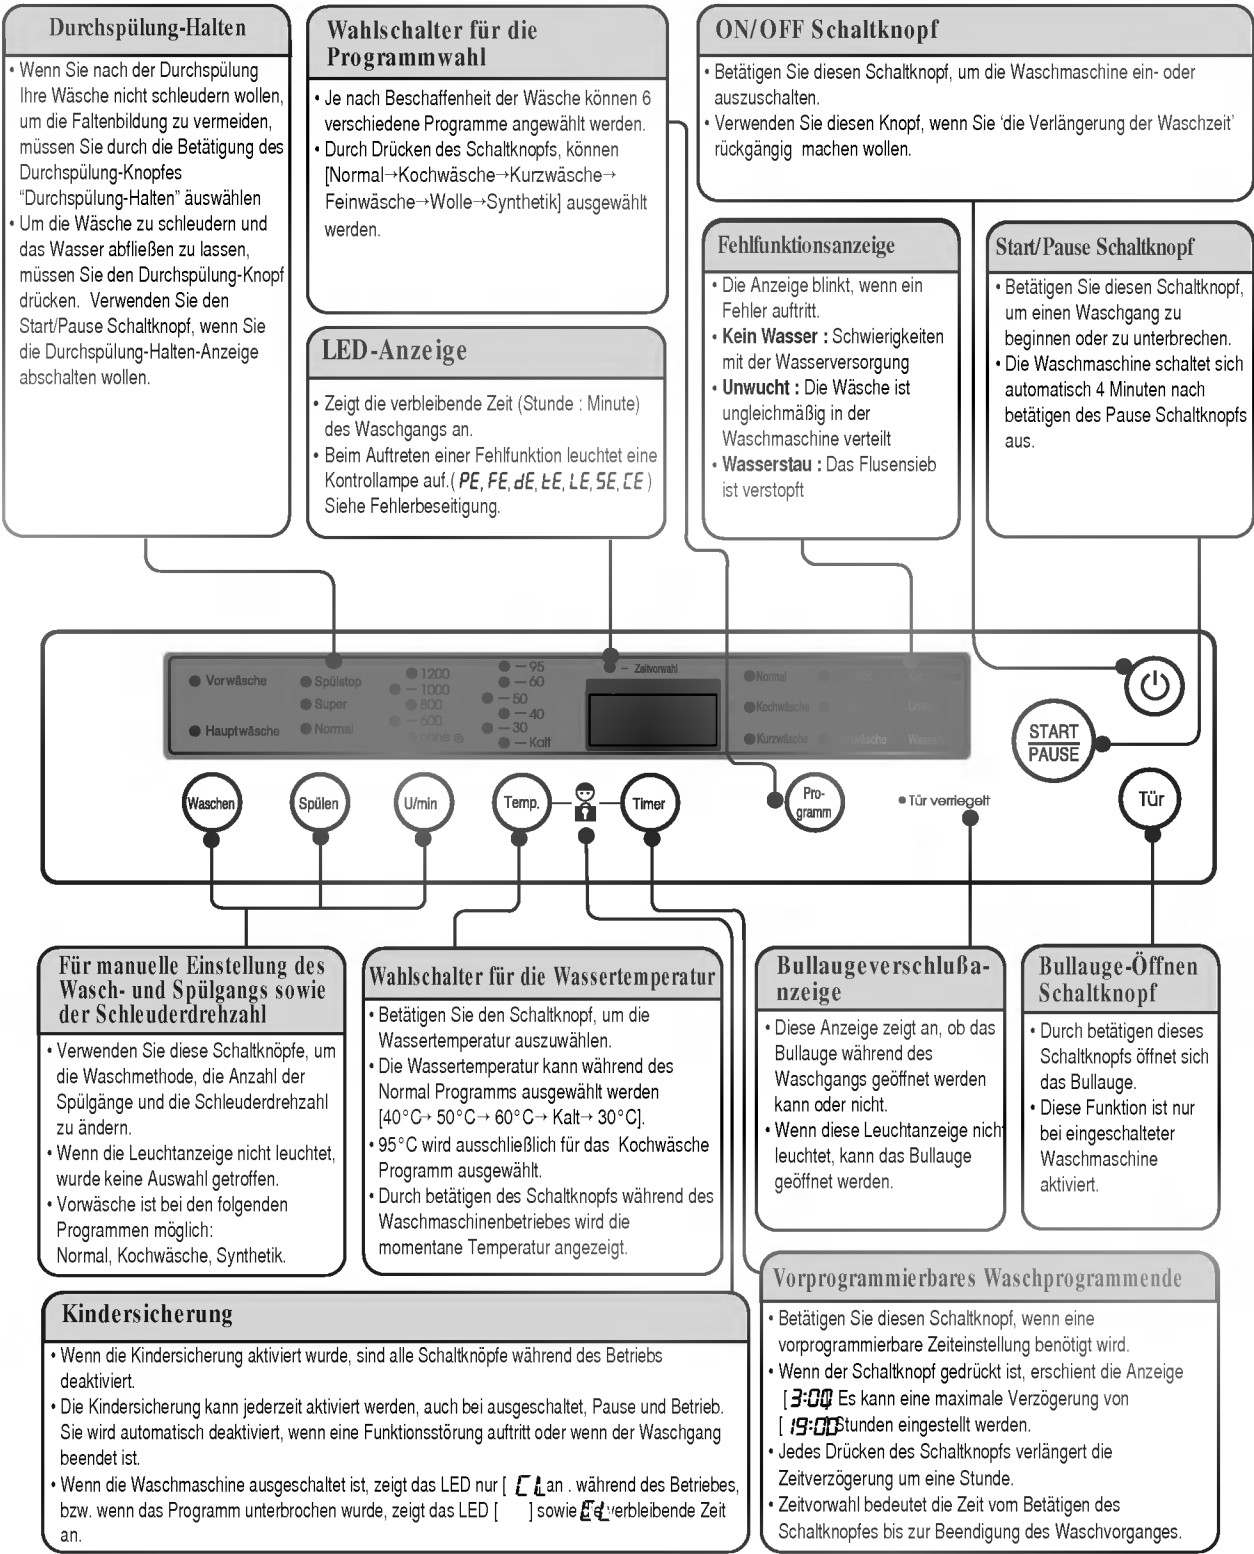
Durchspülung-Halten

• Wenn Sie nach der Durchspülung Ihre Wäsche nicht schleudern wollen, um die Faltenbildung zu vermeiden, müssen Sie durch die Betätigung des Durchspülung-Knopfes "Durchspülung-Halten" auswählen
• Um die Wäsche zu schleudern und das Wasser abfließen zu lassen, müssen Sie den Durchspülung-Knopf drücken. Verwenden Sie den Start/Pause Schaltknopf, wenn Sie die Durchspülung-Halten-Anzeige abschalten wollen.

Wahlschalter für die Programmwahl

• Je nach Beschaffenheit der Wäsche können 6 verschiedene Programme angewählt werden.
• Durch Drücken des Schaltknopfs, können [Normal→Kochwäsche→Kurzwäsche→Feinwäsche→Wolle→Synthetik] ausgewählt werden.

ON/OFF Schaltknopf

• Betätigen Sie diesen Schaltknopf, um die Waschmaschine ein- oder auszuschalten.
• Verwenden Sie diesen Knopf, wenn Sie 'die Verlängerung der Waschzeit' rückgängig machen wollen.

Fehlfunktionsanzeige

• Die Anzeige blinkt, wenn ein Fehler auftritt.
• Kein Wasser : Schwierigkeiten mit der Wasserversorgung
• Unwucht : Die Wäsche ist ungleichmäßig in der Waschmaschine verteilt
• Wasserstau : Das Flusensieb ist verstopft

Start/Pause Schaltknopf

• Betätigen Sie diesen Schaltknopf, um einen Waschgang zu beginnen oder zu unterbrechen.
• Die Waschmaschine schaltet sich automatisch 4 Minuten nach betätigen des Pause Schaltknopfs aus.

LED-Anzeige

• Zeigt die verbleibende Zeit (Stunde : Minute) des Waschgangs an.
• Beim Auftreten einer Fehlfunktion leuchtet eine Kontrollampe auf.( PE, FE, dE, tE, LE, SE, CE ) Siehe Fehlerbeseitigung.

Vorwäsche
Hauptwäsche
Spülstop
Super
Normal
1200
1000
800
600
ohne
95
60
50
40
30
Kalt
Zeitvorwahl
Normal
Kochwäsche
Kurzwäsche
Waschen
Spülen
U/min
Temp.
Timer
Pro-gramm
Tür verriegelt
START
PAUSE
Tür

Für manuelle Einstellung des Wasch- und Spülgangs sowie der Schleuderdrehzahl

• Verwenden Sie diese Schaltknöpfe, um die Waschmethode, die Anzahl der Spülgänge und die Schleuderdrehzahl zu ändern.
• Wenn die Leuchtanzeige nicht leuchtet, wurde keine Auswahl getroffen.
• Vorwäsche ist bei den folgenden Programmen möglich: Normal, Kochwäsche, Synthetik.

Wahlschalter für die Wassertemperatur

• Betätigen Sie den Schaltknopf, um die Wassertemperatur auszuwählen.
• Die Wassertemperatur kann während des Normal Programms ausgewählt werden [40°C→ 50°C→ 60°C→ Kalt→ 30°C].
• 95°C wird ausschließlich für das Kochwäsche Programm ausgewählt.
• Durch betätigen des Schaltknopfs während des Waschmaschinenbetriebes wird die momentane Temperatur angezeigt.

Bullaugeverschlußanzeige

• Diese Anzeige zeigt an, ob das Bullauge während des Waschgangs geöffnet werden kann oder nicht.
• Wenn diese Leuchtanzeige nicht leuchtet, kann das Bullauge geöffnet werden.

Bullauge-Öffnen Schaltknopf

• Durch betätigen dieses Schaltknopfs öffnet sich das Bullauge.
• Diese Funktion ist nur bei eingeschalteter Waschmaschine aktiviert.

Kindersicherung

• Wenn die Kindersicherung aktiviert wurde, sind alle Schaltknöpfe während des Betriebs deaktiviert.
• Die Kindersicherung kann jederzeit aktiviert werden, auch bei ausgeschaltet, Pause und Betrieb. Sie wird automatisch deaktiviert, wenn eine Funktionsstörung auftritt oder wenn der Waschgang beendet ist.
• Wenn die Waschmaschine ausgeschaltet ist, zeigt das LED nur [ CL ]an . während des Betriebes, bzw. wenn das Programm unterbrochen wurde, zeigt das LED [ ] sowie Cd verbleibende Zeit an.

Vorprogrammierbares Waschprogrammende

• Betätigen Sie diesen Schaltknopf, wenn eine vorprogrammierbare Zeiteinstellung benötigt wird.
• Wenn der Schaltknopf gedrückt ist, erschient die Anzeige [ 3:00] Es kann eine maximale Verzögerung von [ 19:00]Stunden eingestellt werden.
• Jedes Drücken des Schaltknopfs verlängert die Zeitverzögerung um eine Stunde.
• Zeitvorwahl bedeutet die Zeit vom Betätigen des Schaltknopfes bis zur Beendigung des Waschvorganges.